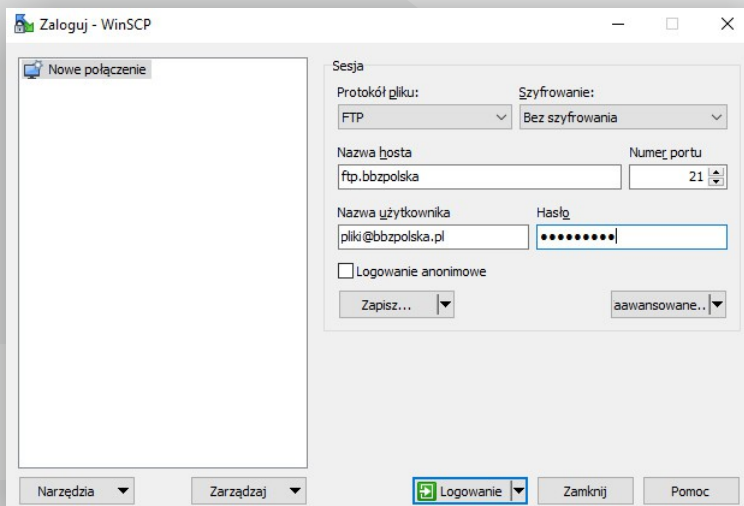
Zaloguj - WinSCP

Nowe połączenie

Sesja

Protokół pliku:
FTP

Szyfrowanie:
Bez szyfrowania

Nazwa hosta
ftp.bbzpolska

Numer portu
21

Nazwa użytkownika
pliki@bbzpolska.pl

Hasło
•••••••••

Logowanie anonimowe

Zapisz...

aawansowane..

Narzędzia

Zarządzaj

Logowanie

Zamknij

Pomoc